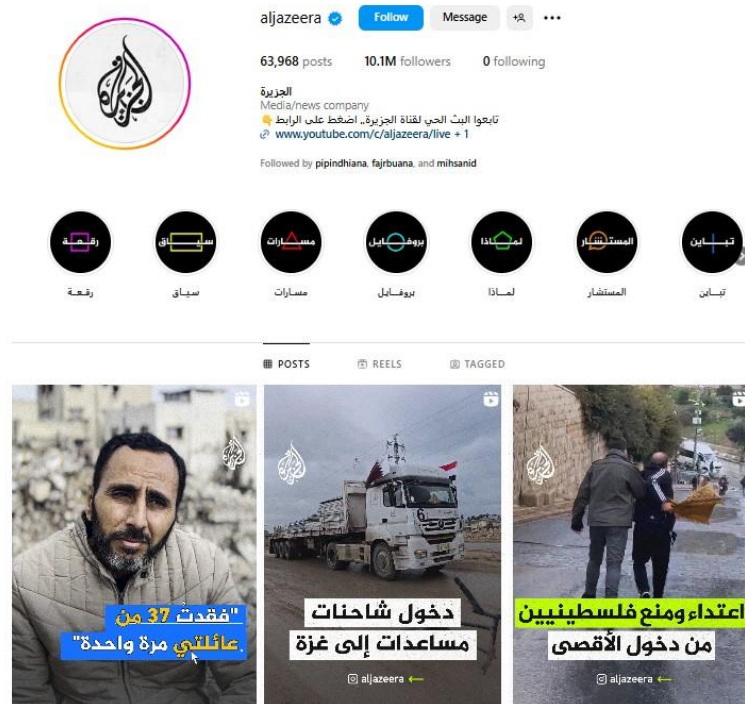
aljazeera Follow Message

63,968 posts 10.1M followers 0 following

الجزيرة
Media/news company
تابعوا البث الحي لقناة الجزيرة.. اضغط على الرابط 👇
www.youtube.com/c/aljazeera/live + 1

Followed by pipindhiana, fajrbuana, and mihsanid

رقعة
رقعة

سياق
سياق

مسارات
مسارات

بروفايل
بروفايل

لماذا
لماذا

المستشار
المستشار

تباين
تباين

POSTS REELS TAGGED

"فقدت 37 من عائلتي مرة واحدة"

دخول شاحنات مساعدات إلى غزة
aljazeera

اعتداء ومنع فلسطينيين من دخول الأقصى
aljazeera